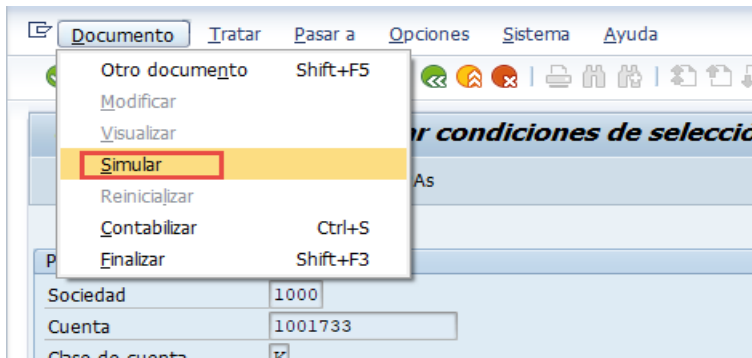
Documento Tratar Pasar a Opciones Sistema Ayuda

Otro documento Shift+F5
Modificar
Visualizar
Simular
Reinicializar
Contabilizar Ctrl+S
Finalizar Shift+F3

r condiciones de seleccio

As

P

Sociedad 1000
Cuenta 1001733
Clase de cuenta K